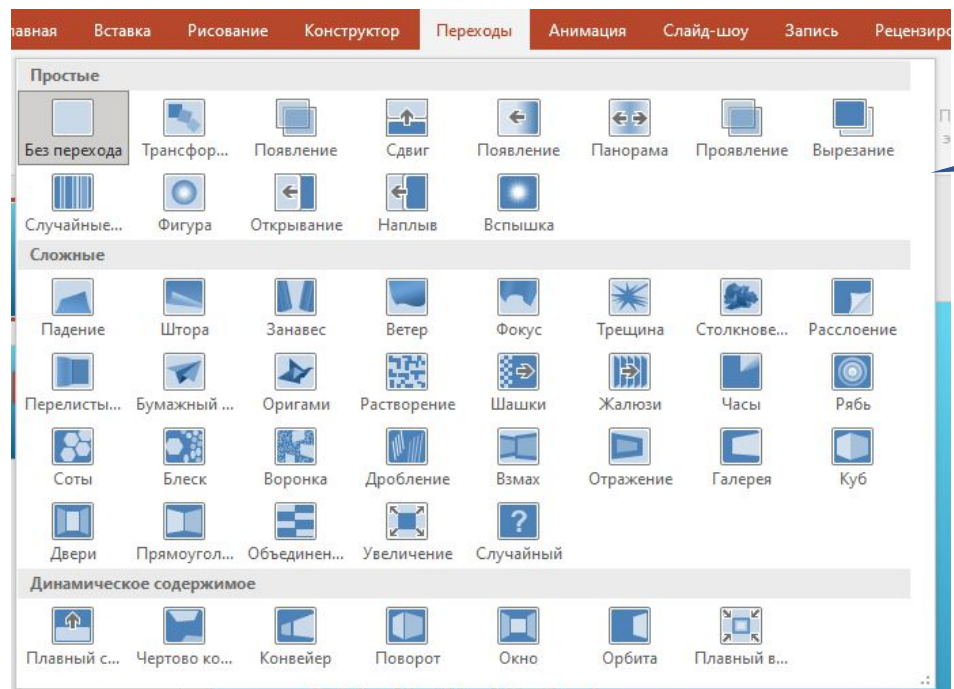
лавная Вставка Рисование Конструктор Переходы Анимация Слайд-шоу Запись Рецензиро

Простые

Без перехода
Трансфор...
Появление
Сдвиг
Появление
Панорама
Проявление
Вырезание
Случайные...
Фигура
Открывание
Наплыв
Вспышка

Сложные

Падение
Штора
Занавес
Ветер
Фокус
Трещина
Столкнове...
Расслоение
Перелисты...
Бумажный ...
Оригами
Растворение
Шашки
Жалюзи
Часы
Рябь
Соты
Блеск
Воронка
Дробление
Взмах
Отражение
Галерея
Куб
Двери
Прямоугол...
Объединен...
Увеличение
Случайный

Динамическое содержимое

Плавный с...
Чертово ко...
Конвейер
Поворот
Окно
Орбита
Плавный в...